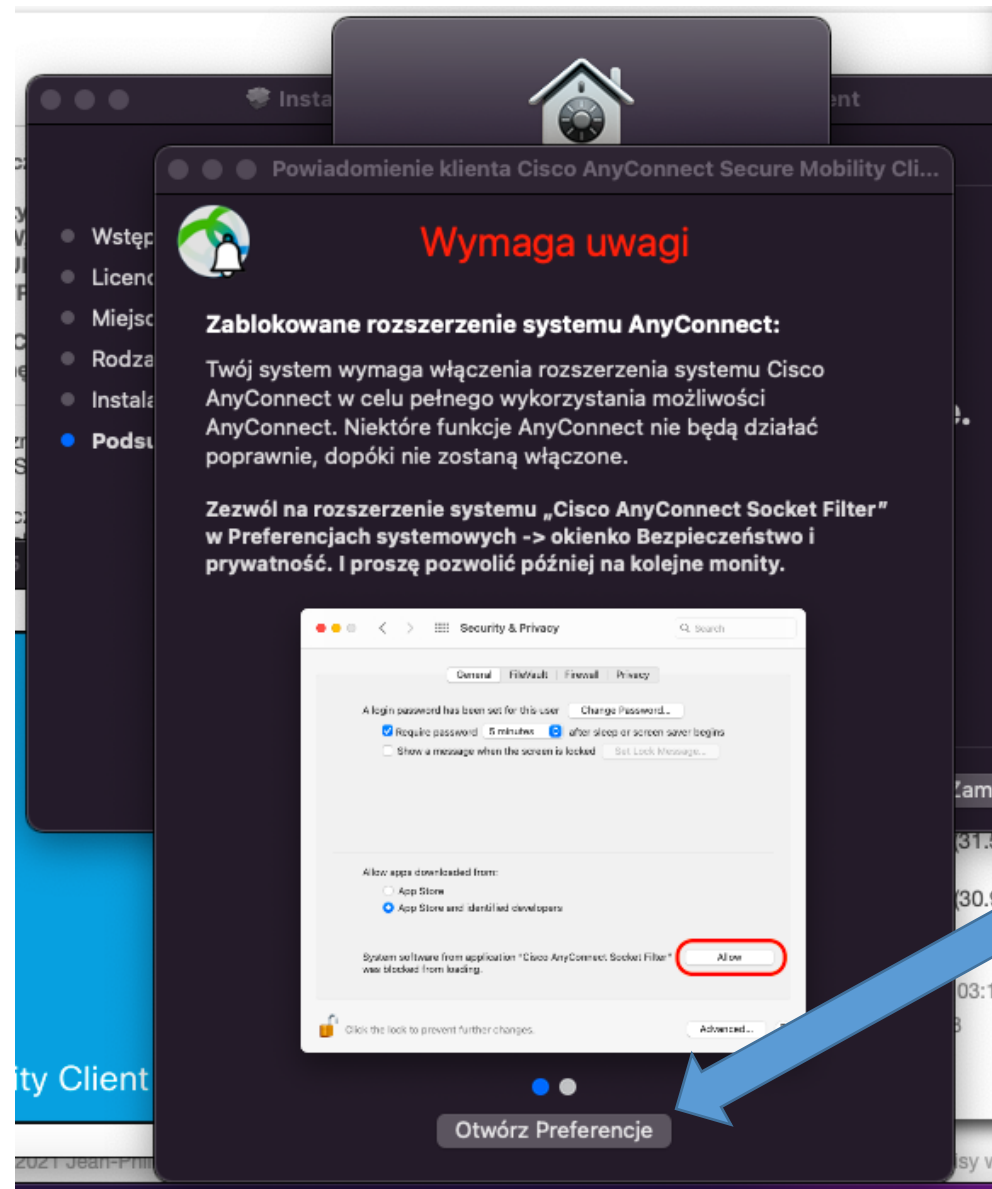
Insta

ent

Wstęp
Licenc
Miejsc
Rodza
Instala
Podsu

Powiadomienie klienta Cisco AnyConnect Secure Mobility Cli...

Wymaga uwagi

Zablokowane rozszerzenie systemu AnyConnect:

Twój system wymaga włączenia rozszerzenia systemu Cisco AnyConnect w celu pełnego wykorzystania możliwości AnyConnect. Niektóre funkcje AnyConnect nie będą działać poprawnie, dopóki nie zostaną włączone.

Zezwól na rozszerzenie systemu „Cisco AnyConnect Socket Filter" w Preferencjach systemowych -> okienko Bezpieczeństwo i prywatność. I proszę pozwolić później na kolejne monity.

Security & Privacy

Search

General FileVault Firewall Privacy

A login password has been set for this user Change Password...

Require password 5 minutes after sleep or screen saver begins

Show a message when the screen is locked Set Lock Message...

Allow apps downloaded from:

App Store

App Store and identified developers

System software from application "Cisco AnyConnect Socket Filter" was blocked from loading.

Allow

Click the lock to prevent further changes.

Advanced...

Otwórz Preferencje

ity Client

2021 Jean-Phili

Zam

(31.

(30.

03:1

isy w